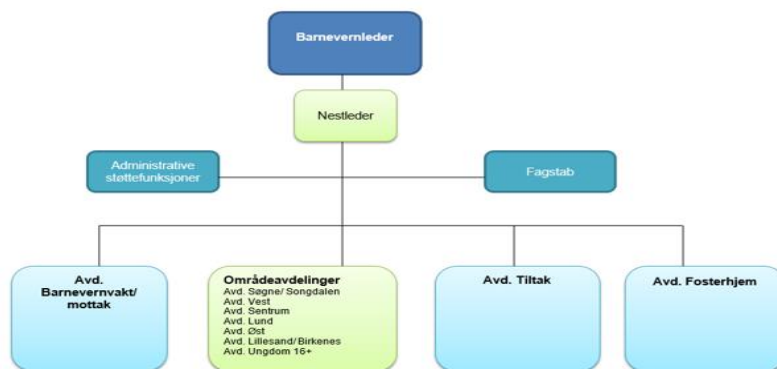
Barnevernleder

Nestleder

Administrative støttefunksjoner

Fagstab

Avd. Barnevernvakt/ mottak

Områdeavdelinger
Avd. Søgne/ Songdalen
Avd. Vest
Avd. Sentrum
Avd. Lund
Avd. Øst
Avd. Lillesand/ Birkenes
Avd. Ungdom 16+

Avd. Tiltak

Avd. Fosterhjem